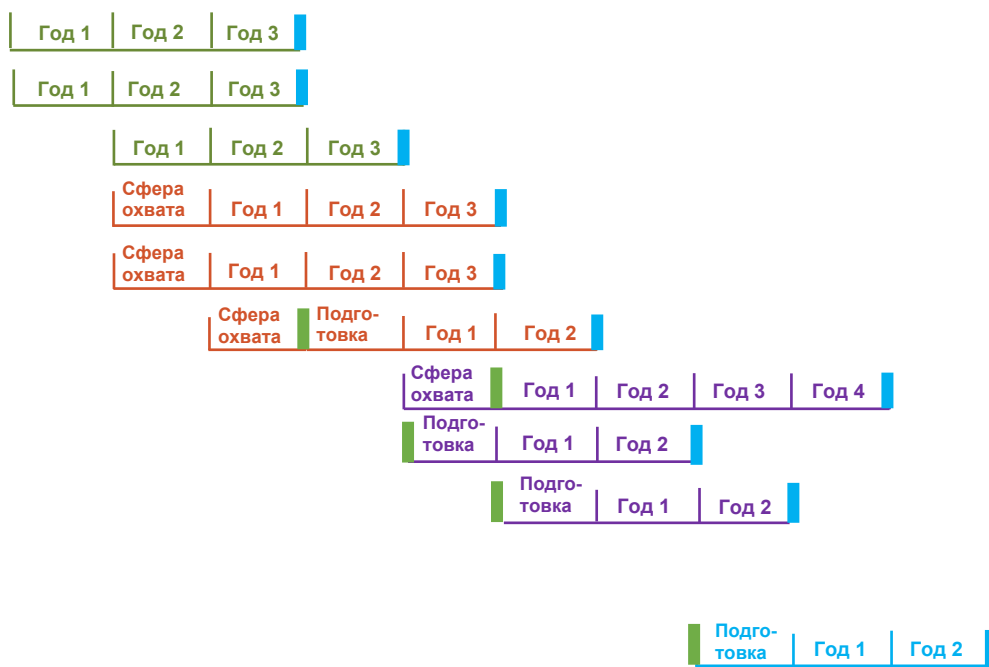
Год 1 Год 2 Год 3

Год 1 Год 2 Год 3

Год 1 Год 2 Год 3

Сфера охвата Год 1 Год 2 Год 3

Сфера охвата Год 1 Год 2 Год 3

Сфера охвата Подготовка Год 1 Год 2

Сфера охвата Год 1 Год 2 Год 3 Год 4

Подготовка Год 1 Год 2

Подготовка Год 1 Год 2

Подготовка Год 1 Год 2